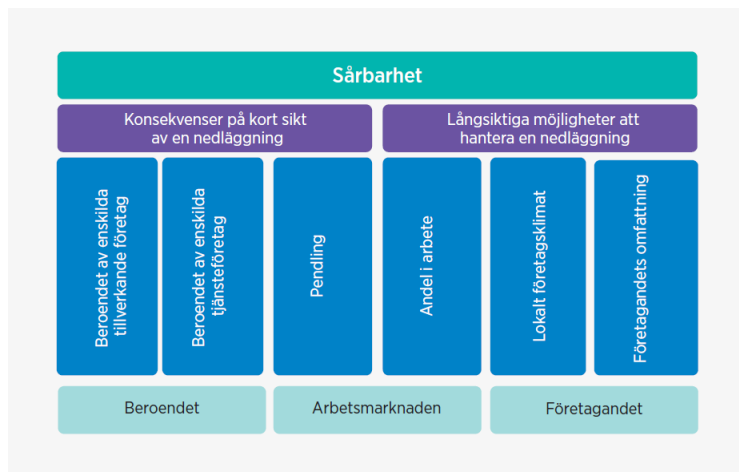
Sårbarhet

Konsekvenser på kort sikt av en nedläggning

Långsiktiga möjligheter att hantera en nedläggning

Beroendet av enskilda tillverkande företag

Beroendet av enskilda tjänsteföretag

Pendling

Andel i arbete

Lokalt företagsklimat

Företagandets omfattning

Beroendet

Arbetsmarknaden

Företagandet